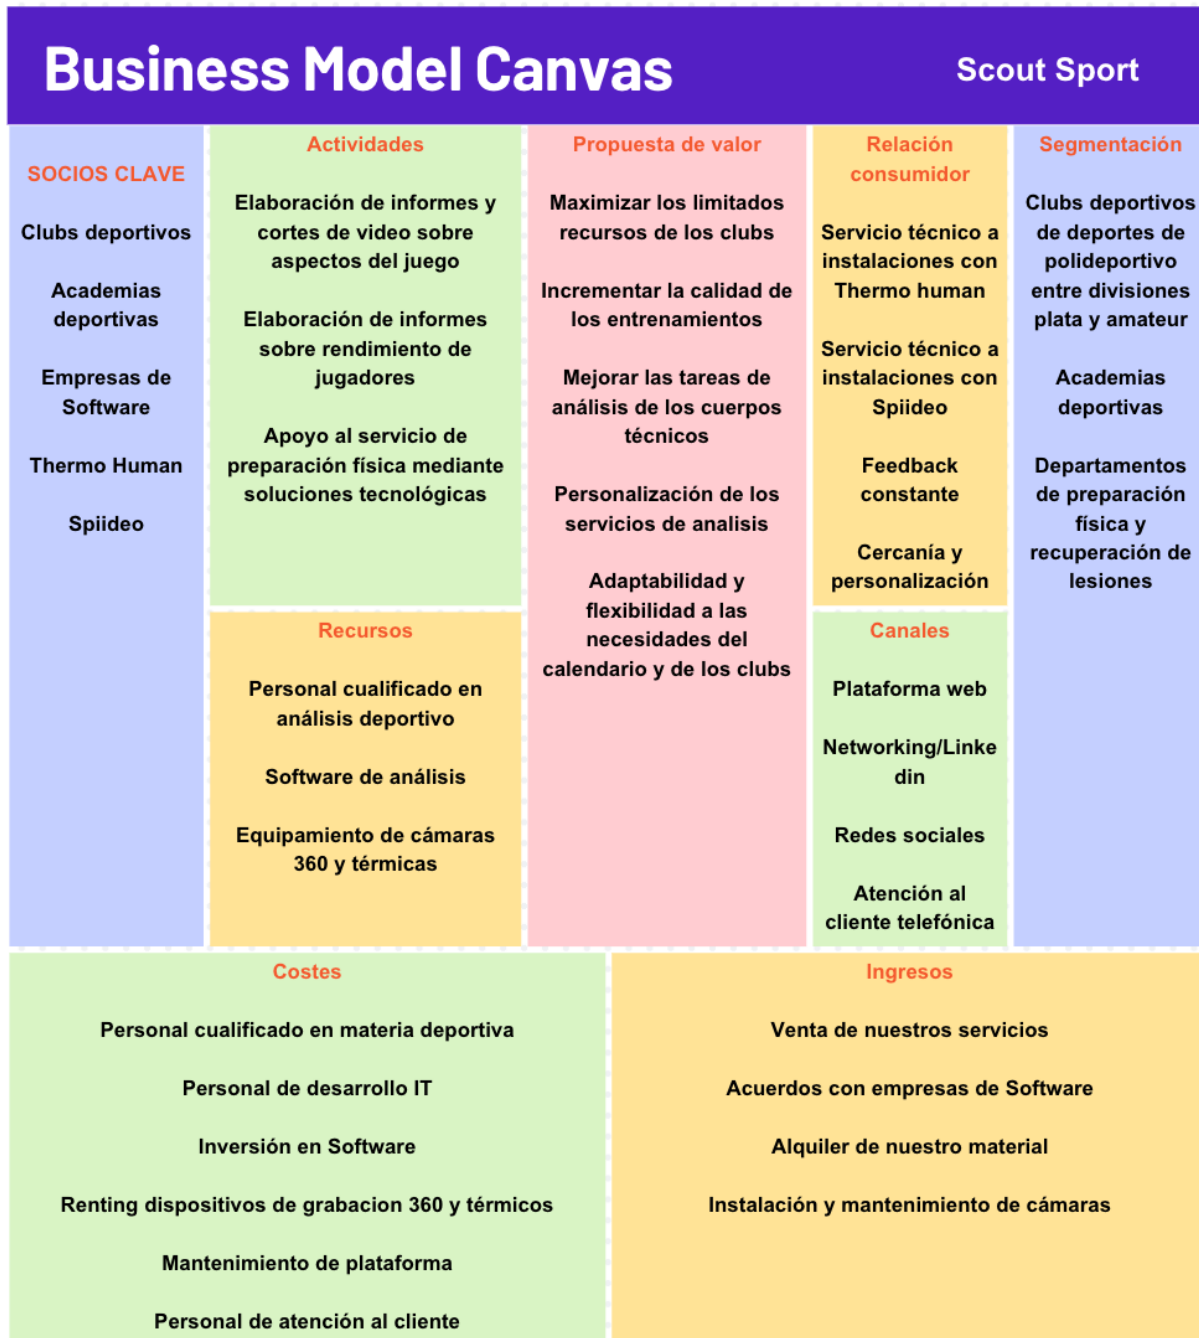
Business Model Canvas

Scout Sport

SOCIOS CLAVE

Clubs deportivos

Academias deportivas

Empresas de Software

Thermo Human

Spiideo

Actividades

Elaboración de informes y cortes de video sobre aspectos del juego

Elaboración de informes sobre rendimiento de jugadores

Apoyo al servicio de preparación física mediante soluciones tecnológicas

Recursos

Personal cualificado en análisis deportivo

Software de análisis

Equipamiento de cámaras 360 y térmicas

Propuesta de valor

Maximizar los limitados recursos de los clubs

Incrementar la calidad de los entrenamientos

Mejorar las tareas de análisis de los cuerpos técnicos

Personalización de los servicios de analisis

Adaptabilidad y flexibilidad a las necesidades del calendario y de los clubs

Relación consumidor

Servicio técnico a instalaciones con Thermo human

Servicio técnico a instalaciones con Spiideo

Feedback constante

Cercanía y personalización

Canales

Plataforma web

Networking/Linkedin

Redes sociales

Atención al cliente telefónica

Segmentación

Clubs deportivos de deportes de polideportivo entre divisiones plata y amateur

Academias deportivas

Departamentos de preparación física y recuperación de lesiones

Costes

Personal cualificado en materia deportiva

Personal de desarrollo IT

Inversión en Software

Renting dispositivos de grabacion 360 y térmicos

Mantenimiento de plataforma

Personal de atención al cliente

Ingresos

Venta de nuestros servicios

Acuerdos con empresas de Software

Alquiler de nuestro material

Instalación y mantenimiento de cámaras